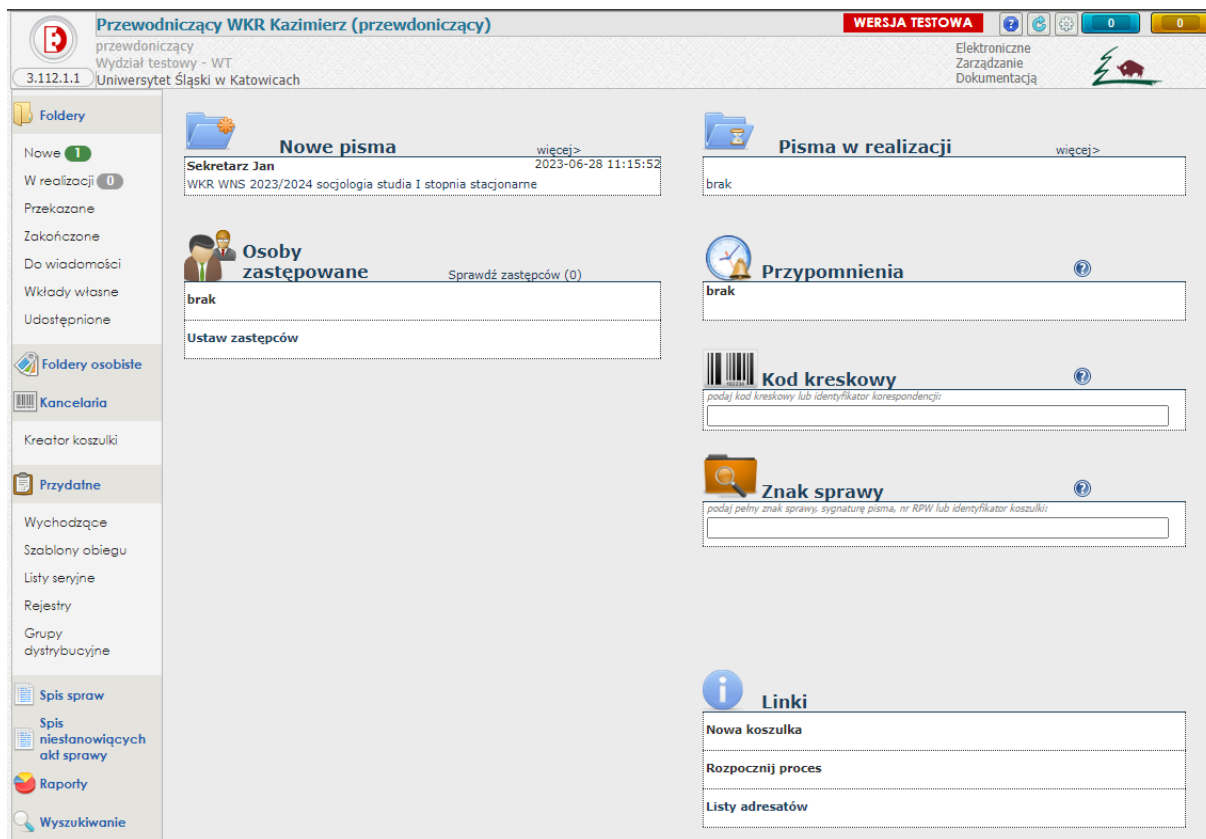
Przewodniczący WKR Kazimierz (przewdoniczący)
przewdoniczący
Wydział testowy - WT
3.112.1.1 Uniwersytet Śląski w Katowicach

WERSJA TESTOWA
0
0

Elektroniczne
Zarządzanie
Dokumentacją

Foldery
Nowe 1
W realizacji 0
Przekazane
Zakończone
Do wiadomości
Wkłady własne
Udostępnione

Foldery osobiste
Kancelaria
Kreator koszulki

Przydatne
Wychodzące
Szablony obiegu
Listy seryjne
Rejestry
Grupy dystrybucyjne

Spis spraw
Spis niestanowiących akt sprawy
Raporty
Wyszukiwanie

Nowe pisma
więcej>
Sekretarz Jan
2023-06-28 11:15:52
WKR WNS 2023/2024 socjologia studia I stopnia stacjonarne

Osoby zastępowane
Sprawdź zastępców (0)
brak
Ustaw zastępców

Pisma w realizacji
więcej>
brak

Przypomnienia
brak

Kod kreskowy
podaj kod kreskowy lub identyfikator korespondencji:

Znak sprawy
podaj pełny znak sprawy, sygnaturę pisma, nr RPW lub identyfikator koszulki:

Linki
Nowa koszulka
Rozpocznij proces
Listy adresatów